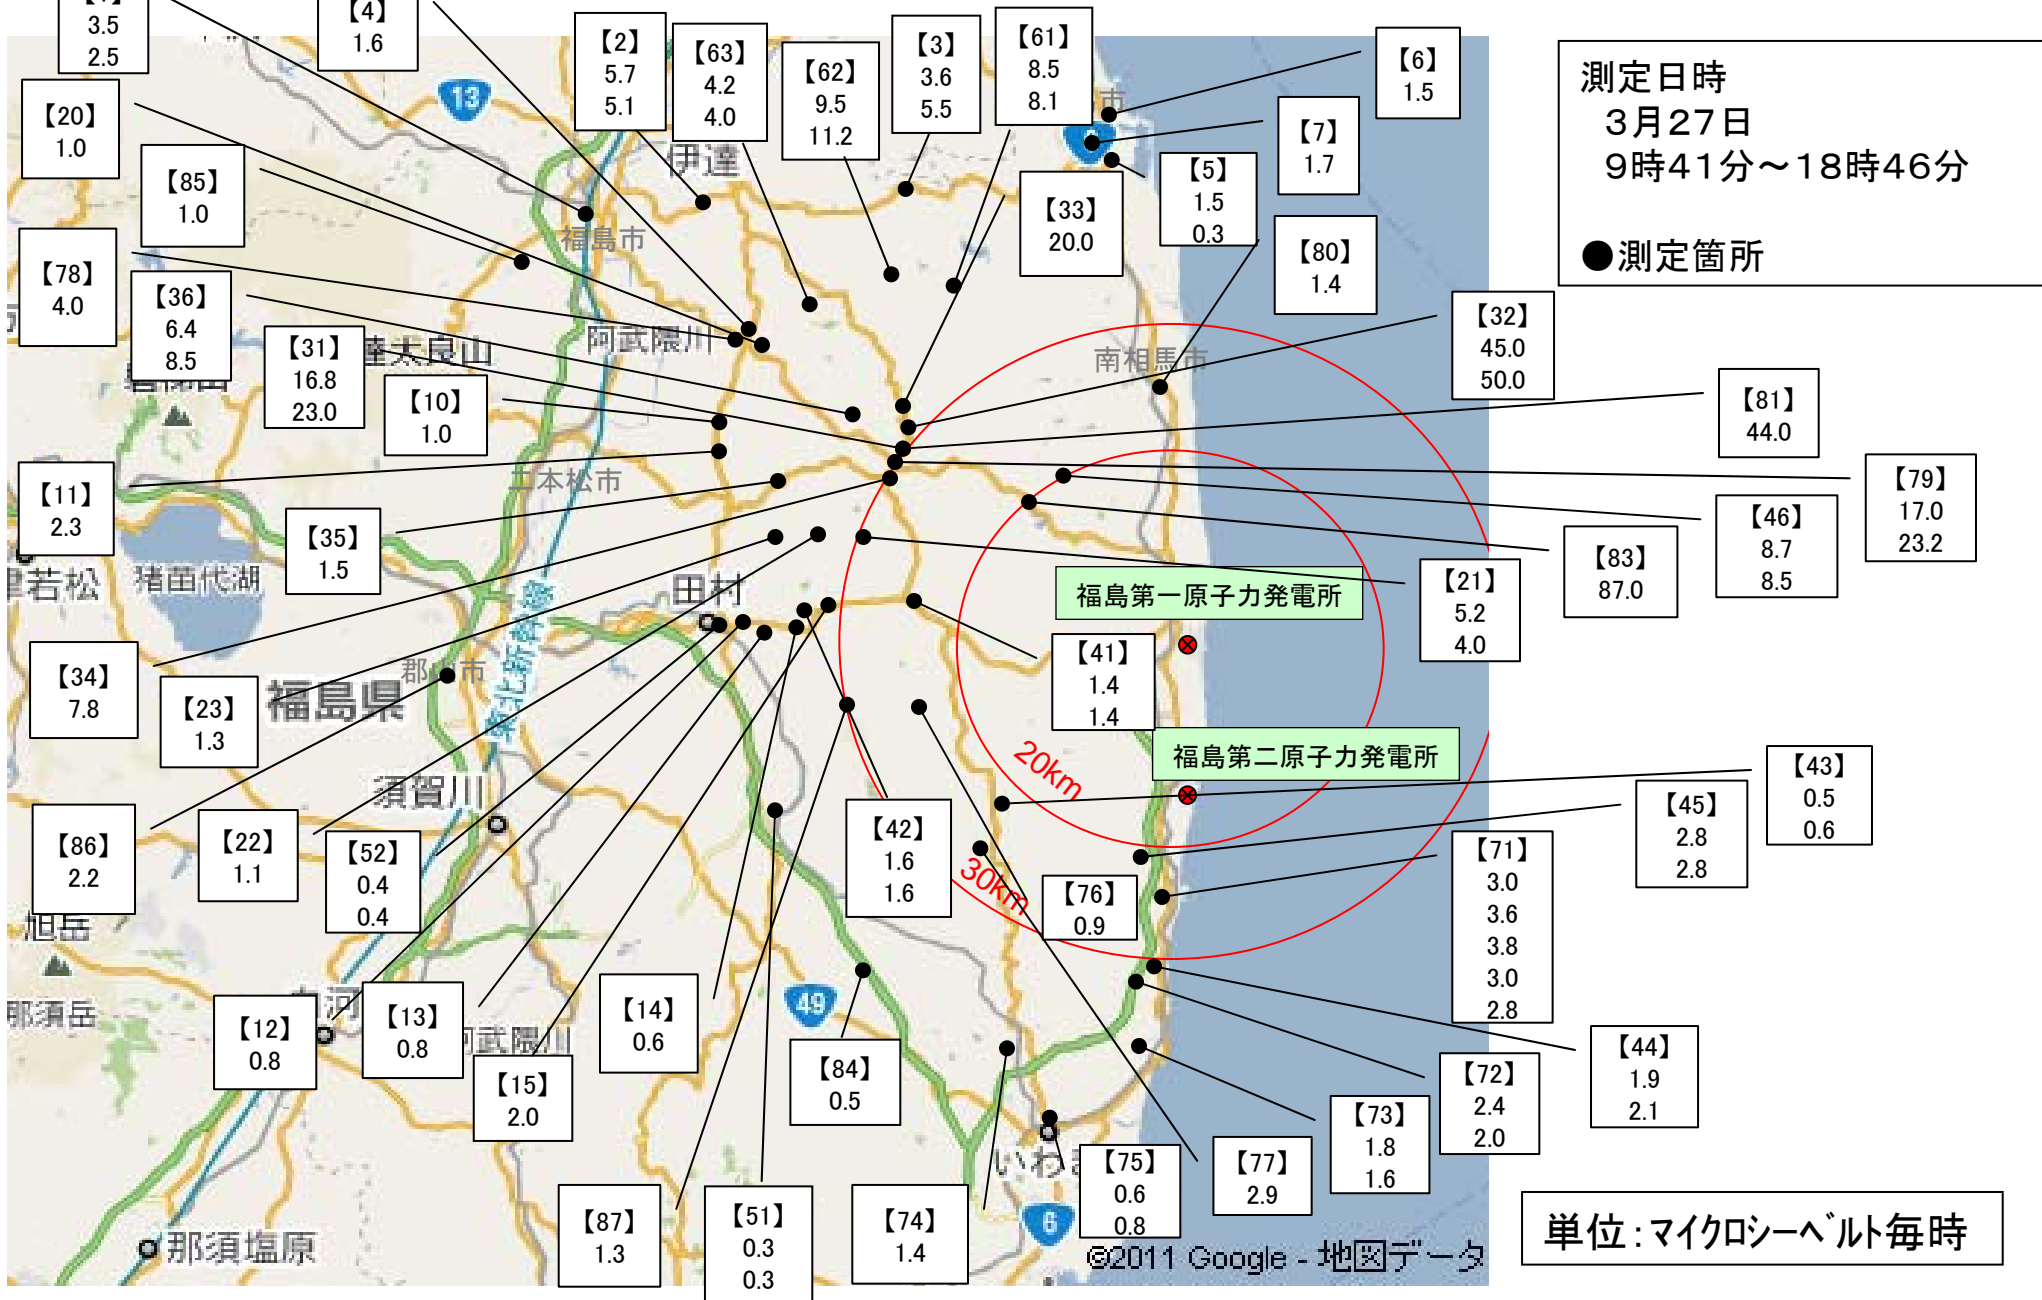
【1】
3.5
2.5

【4】
1.6

【2】
5.7
5.1

【63】
4.2
4.0

【62】
9.5
11.2

【3】
3.6
5.5

【61】
8.5
8.1

【6】
1.5

測定日時
3月27日
9時41分～18時46分

●測定箇所

【20】
1.0

【85】
1.0

【7】
1.7

【5】
1.5
0.3

【33】
20.0

【80】
1.4

【78】
4.0

【36】
6.4
8.5

【31】
16.8
23.0

【10】
1.0

【32】
45.0
50.0

【81】
44.0

【11】
2.3

【35】
1.5

【79】
17.0
23.2

【46】
8.7
8.5

【83】
87.0

【21】
5.2
4.0

福島第一原子力発電所

【41】
1.4
1.4

【34】
7.8

【23】
1.3

福島第二原子力発電所

20km

【43】
0.5
0.6

【45】
2.8
2.8

【86】
2.2

【22】
1.1

【52】
0.4
0.4

【42】
1.6
1.6

30km

【76】
0.9

【71】
3.0
3.6
3.8
3.0
2.8

【12】
0.8

【13】
0.8

【14】
0.6

【84】
0.5

【15】
2.0

【44】
1.9
2.1

【72】
2.4
2.0

【73】
1.8
1.6

【77】
2.9

【75】
0.6
0.8

【87】
1.3

【51】
0.3
0.3

【74】
1.4

伊達
福島市
阿武隈川
安達太良山
二本松市
猪苗代湖
会津若松
田村
郡山市
福島県
東北新幹線
須賀川
旭岳
那須岳
白河
阿武隈川
いわき
那須塩原
南相馬市
相馬市
13
49
6

©2011 Google - 地図データ

単位：マイクロシーベルト毎時